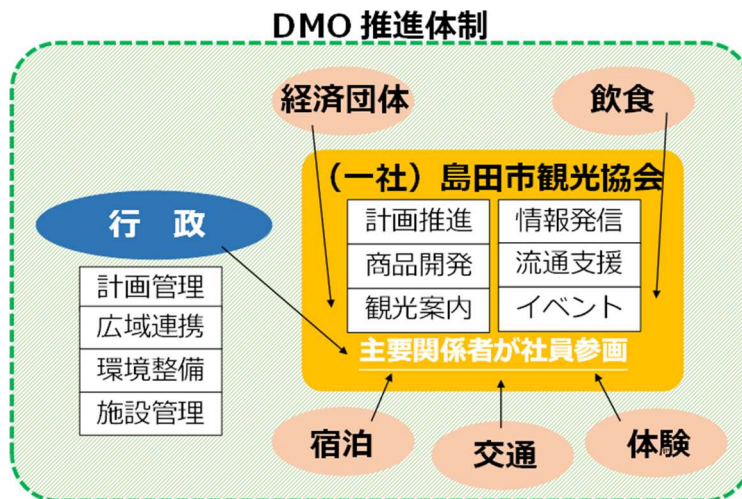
DMO 推進体制

経済団体

飲食

（一社）島田市観光協会

| 計画推進 | 情報発信 |
|---|---|
| 商品開発 | 流通支援 |
| 観光案内 | イベント |

主要関係者が社員参画

行　政

| 計画管理 |
|---|
| 広域連携 |
| 環境整備 |
| 施設管理 |

宿泊

交通

体験